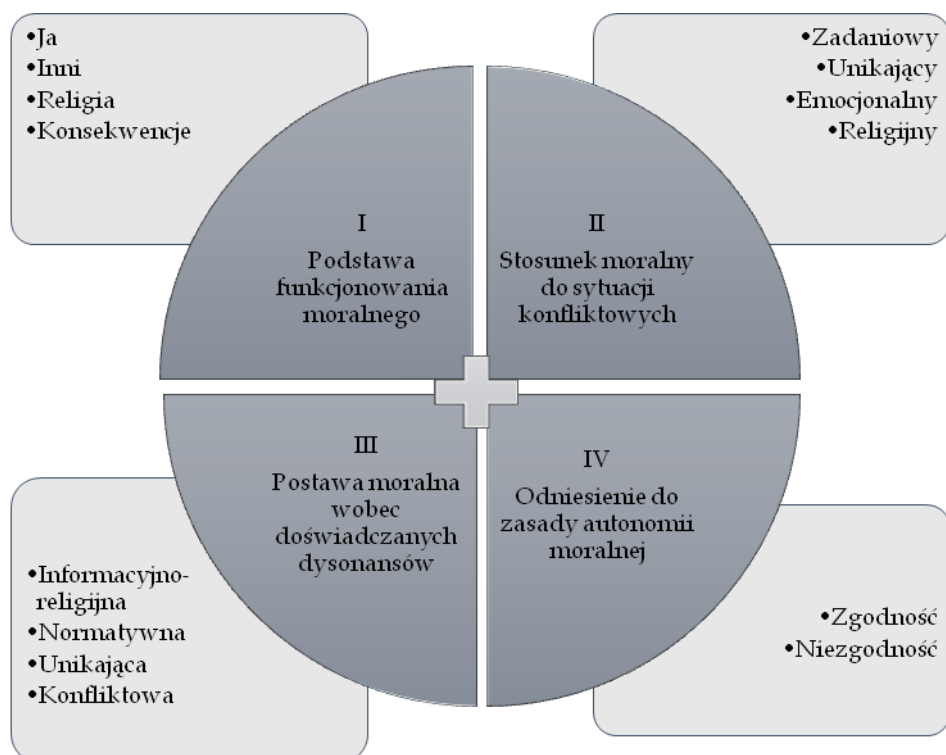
•Ja
•Inni
•Religia
•Konsekwencje

•Zadaniowy
•Unikający
•Emocjonalny
•Religijny

I
Podstawa funkcjonowania moralnego

II
Stosunek moralny do sytuacji konfliktowych

III
Postawa moralna wobec doświadczanych dysonansów

IV
Odniesienie do zasady autonomii moralnej

•Informacyjno-religijna
•Normatywna
•Unikająca
•Konfliktowa

•Zgodność
•Niezgodność